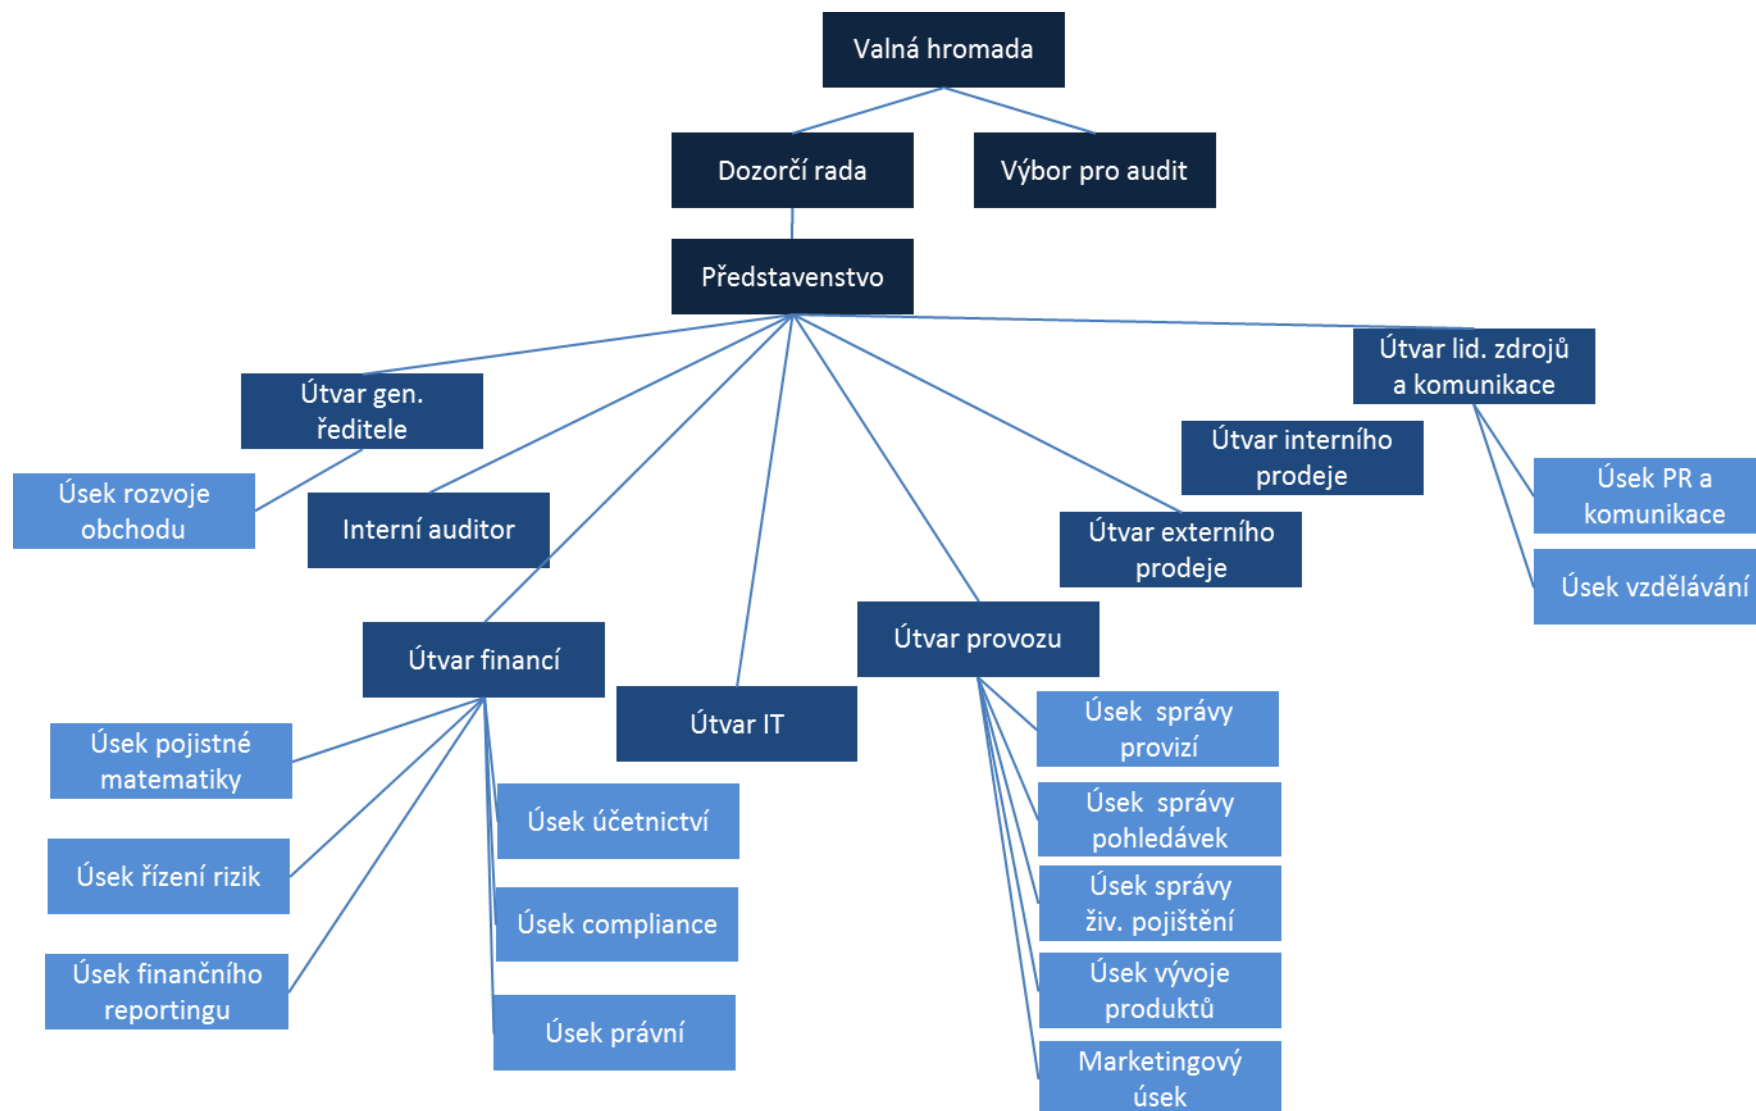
Valná hromada

Dozorčí rada

Výbor pro audit

Představenstvo

Útvar lid. zdrojů a komunikace

Útvar gen. ředitele

Útvar interního prodeje

Úsek PR a komunikace

Úsek rozvoje obchodu

Interní auditor

Útvar externího prodeje

Úsek vzdělávání

Útvar provozu

Útvar financí

Útvar IT

Úsek správy provizí

Úsek pojistné matematiky

Úsek účetnictví

Úsek správy pohledávek

Úsek řízení rizik

Úsek správy živ. pojištění

Úsek compliance

Úsek finančního reportingu

Úsek vývoje produktů

Úsek právní

Marketingový úsek